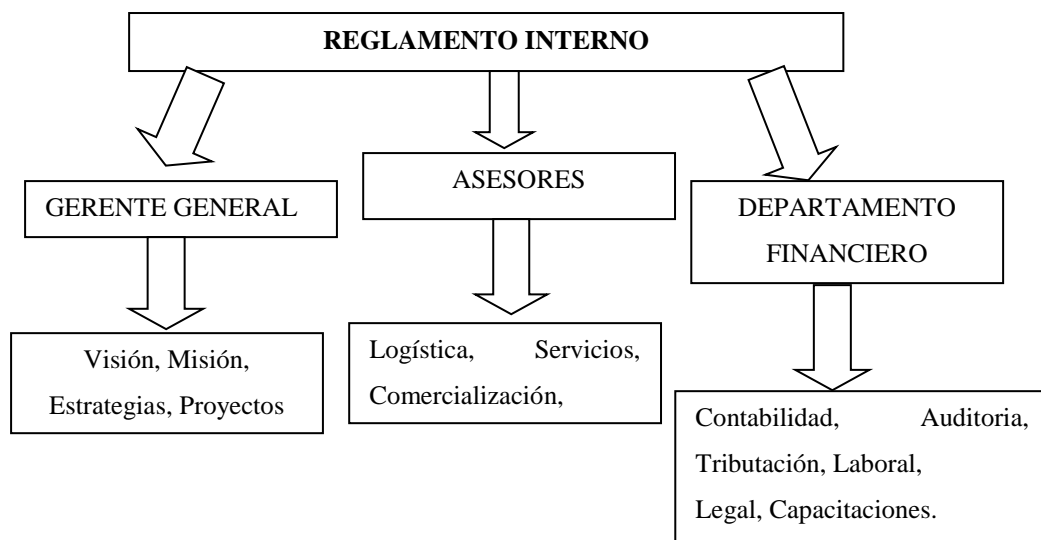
REGLAMENTO INTERNO

GERENTE GENERAL

Visión, Misión, Estrategias, Proyectos

ASESORES

Logística, Servicios, Comercialización,

DEPARTAMENTO FINANCIERO

Contabilidad, Auditoria, Tributación, Laboral, Legal, Capacitaciones.